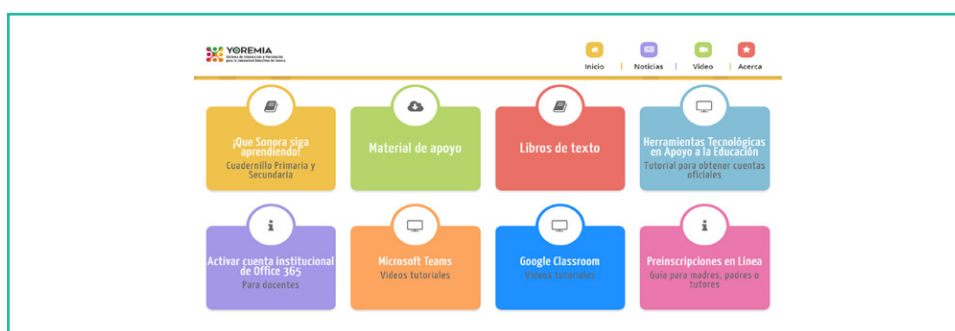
YOREMIA
Sistema de Información y Vinculación para la Comunidad Educativa de Sonora

Inicio | Noticias | Video | Acerca

¡Que Sonora siga aprendiendo!
Cuadernillo Primaria y Secundaria

Material de apoyo

Libros de texto

Herramientas Tecnológicas en Apoyo a la Educación
Tutorial para obtener cuentas oficiales

Activar cuenta institucional de Office 365
Para docentes

Microsoft Teams
Videos tutoriales

Google Classroom
Videos tutoriales

Preinscripciones en Línea
Guía para madres, padres o tutores